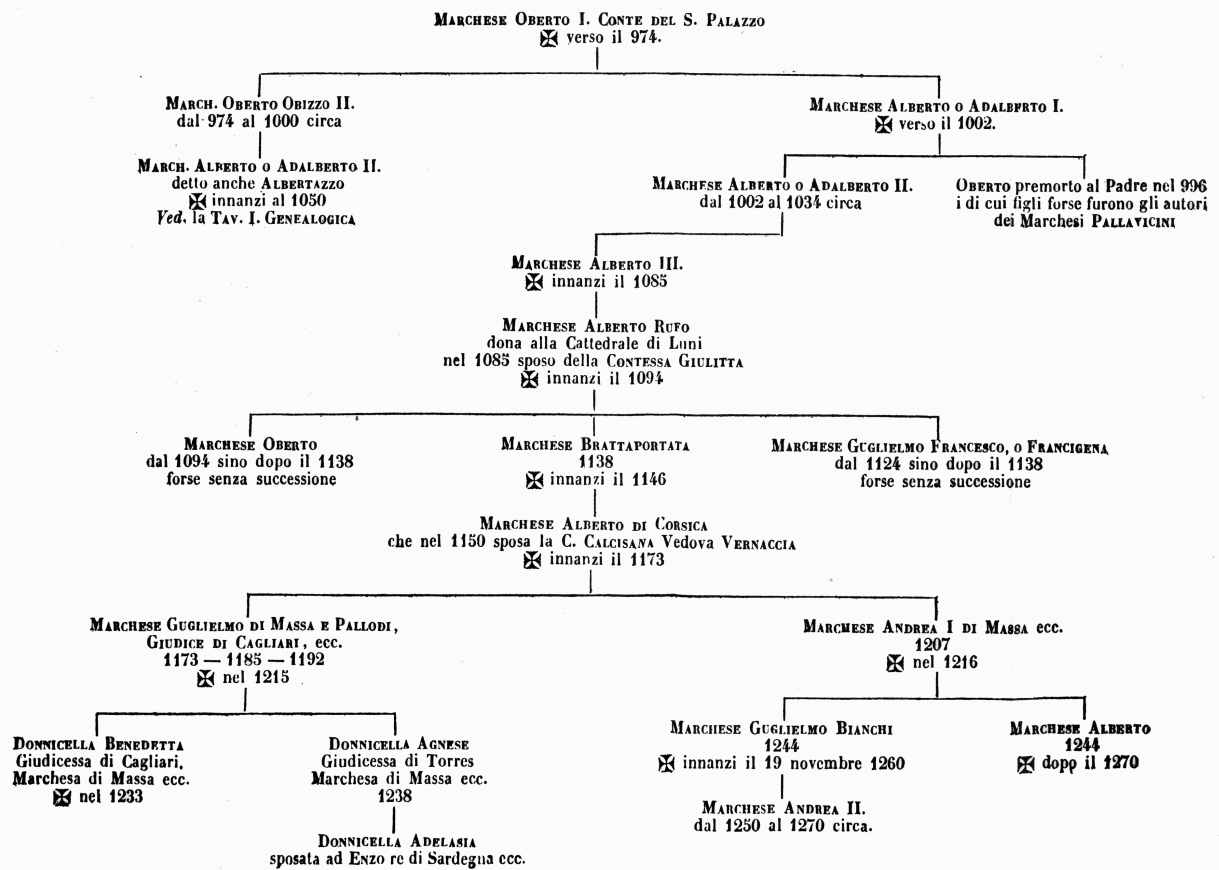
Marchese Oberto I. Conte del S. Palazzo
✠ verso il 974.

March. Oberto Obizzo II.
dal 974 al 1000 circa

March. Alberto o Adalberto II.
detto anche Albertazzo
✠ innanzi al 1050
Ved. la Tav. I. Genealogica

Marchese Alberto o Adalberto I.
✠ verso il 1002.

Marchese Alberto o Adalberto II.
dal 1002 al 1034 circa

Oberto premorto al Padre nel 996
i di cui figli forse furono gli autori
dei Marchesi Pallavicini

Marchese Alberto III.
✠ innanzi il 1085

Marchese Alberto Rufo
dona alla Cattedrale di Luni
nel 1085 sposo della Contessa Giulitta
✠ innanzi il 1094

Marchese Oberto
dal 1094 sino dopo il 1138
forse senza successione

Marchese Brattaportata
1138
✠ innanzi il 1146

Marchese Guglielmo Francesco, o Francigena
dal 1124 sino dopo il 1138
forse senza successione

Marchese Alberto di Corsica
che nel 1150 sposa la C. Calcisana Vedova Vernaccia
✠ innanzi il 1173

Marchese Guglielmo di Massa e Pallodi,
Giudice di Cagliari, ecc.
1173 — 1185 — 1192
✠ nel 1215

Marchese Andrea I di Massa ecc.
1207
✠ nel 1216

Donnicella Benedetta
Giudicessa di Cagliari,
Marchesa di Massa ecc.
✠ nel 1233

Donnicella Agnese
Giudicessa di Torres
Marchesa di Massa ecc.
1238

Donnicella Adelasia
sposata ad Enzo re di Sardegna ecc.

Marchese Guglielmo Bianchi
1244
✠ innanzi il 19 novembre 1260

Marchese Andrea II.
dal 1250 al 1270 circa.

Marchese Alberto
1244
✠ dopo il 1270